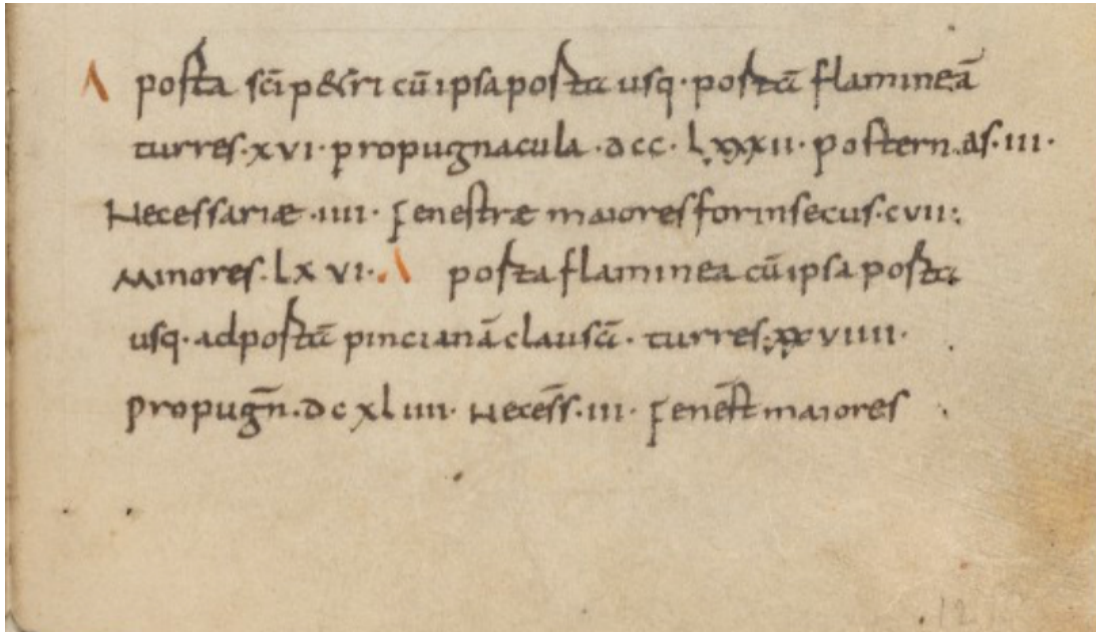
A porta sci petri cu ipsa porta usq· porta flaminea turres·xvi·propugnacula·dcc·lxxxii·postern.as·iii· Necessariae·iiii·fenestrae maiores forinsecus·cvii· minores·lxvi·A porta flaminea cu ipsa porta usq·ad porta pinciana clausa·turres·xxviiii· propugn·dcxliiii·necess·iii·fenest maiores·

12